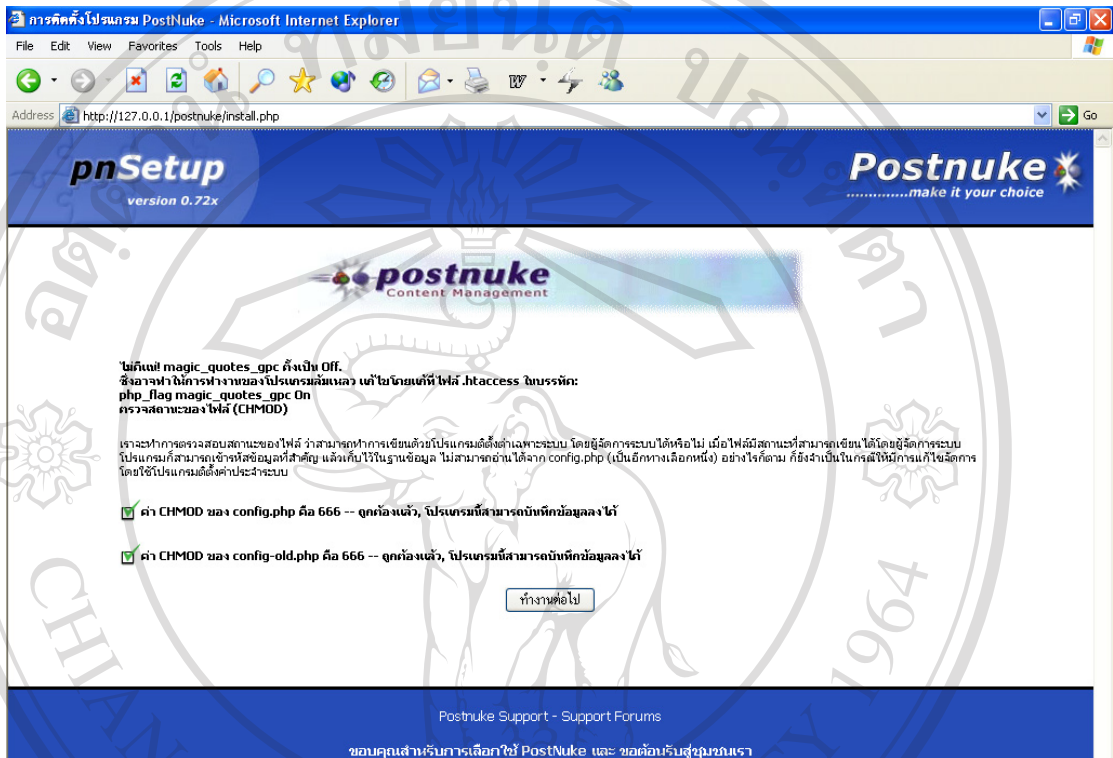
การติดตั้งโปรแกรม PostNuke - Microsoft Internet Explorer

File Edit View Favorites Tools Help

Address http://127.0.0.1/postnuke/install.php Go

pnSetup
version 0.72x

Postnuke
..............make it your choice

postnuke
Content Management

ไม่ถูกแน่! magic_quotes_gpc ตั้งเป็น Off.
ซึ่งอาจทำให้การทำงานของโปรแกรมล้มเหลว แก้ไขโดยแก้ที่ไฟล์ .htaccess ในบรรทัด:
php_flag magic_quotes_gpc On
ตรวจสถานะของไฟล์ (CHMOD)

เราจะทำการตรวจสอบสถานะของไฟล์ ว่าสามารถทำการเขียนด้วยโปรแกรมติดตั้งเฉพาะระบบ โดยผู้จัดการระบบได้หรือไม่ เมื่อไฟล์มีสถานะที่สามารถเขียนได้โดยผู้จัดการระบบ โปรแกรมก็สามารถเข้ารหัสข้อมูลที่สำคัญ แล้วเก็บไว้ในฐานข้อมูล ไม่สามารถอ่านได้จาก config.php (เป็นอีกทางเลือกหนึ่ง) อย่างไรก็ตาม ก็ยังจำเป็นในกรณีให้มีการแก้ไขจัดการ โดยใช้โปรแกรมติดตั้งค่าประจำระบบ

ค่า CHMOD ของ config.php คือ 666 -- ถูกต้องแล้ว, โปรแกรมนี้สามารถบันทึกข้อมูลลงได้

ค่า CHMOD ของ config-old.php คือ 666 -- ถูกต้องแล้ว, โปรแกรมนี้สามารถบันทึกข้อมูลลงได้

ทำงานต่อไป

Postnuke Support - Support Forums

ขอบคุณสำหรับการเลือกใช้ PostNuke และ ขอต้อนรับสู่ชุมชนเรา